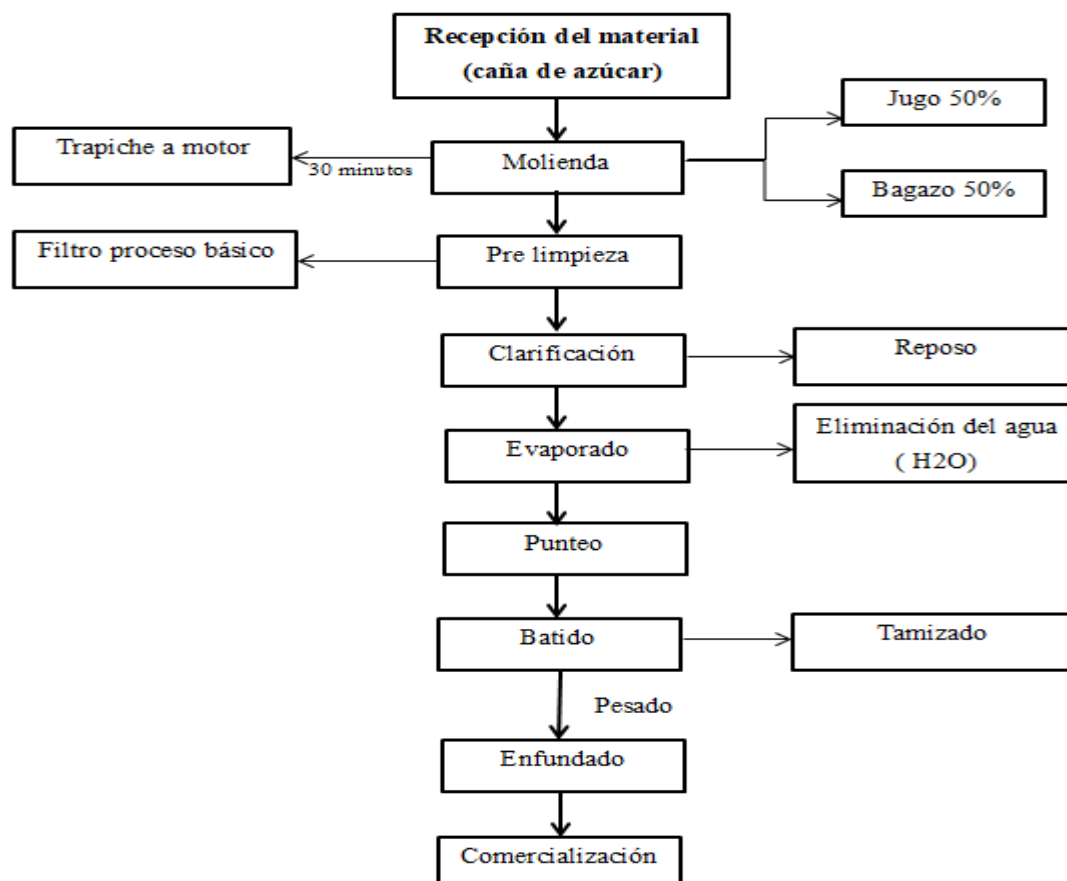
Recepción del material
(caña de azúcar)

Trapiche a motor

30 minutos

Molienda

Jugo 50%

Bagazo 50%

Filtro proceso básico

Pre limpieza

Clarificación

Reposo

Evaporado

Eliminación del agua
( H2O)

Punteo

Batido

Tamizado

Pesado

Enfundado

Comercialización